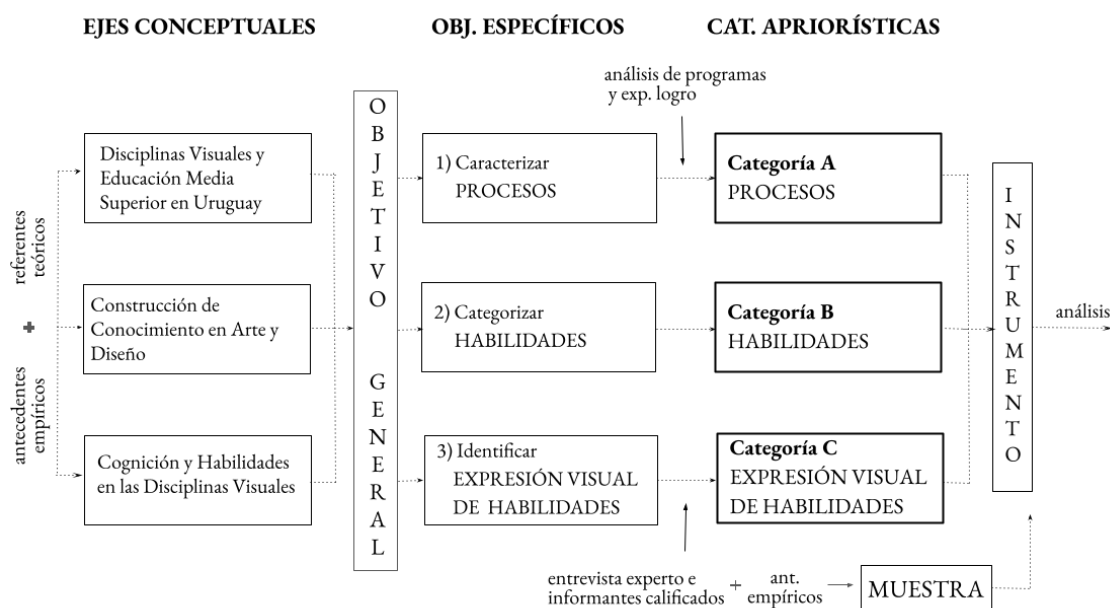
EJES CONCEPTUALES

OBJ. ESPECÍFICOS

CAT. APRIORÍSTICAS

referentes teóricos

+

antecedentes empíricos

Disciplinas Visuales y Educación Media Superior en Uruguay

Construcción de Conocimiento en Arte y Diseño

Cognición y Habilidades en las Disciplinas Visuales

OBJETIVO GENERAL

1) Caracterizar PROCESOS

2) Categorizar HABILIDADES

3) Identificar EXPRESIÓN VISUAL DE HABILIDADES

análisis de programas y exp. logro

**Categoría A** PROCESOS

**Categoría B** HABILIDADES

**Categoría C** EXPRESIÓN VISUAL DE HABILIDADES

INSTRUMENTO

análisis

entrevista experto e informantes calificados + ant. empíricos → MUESTRA